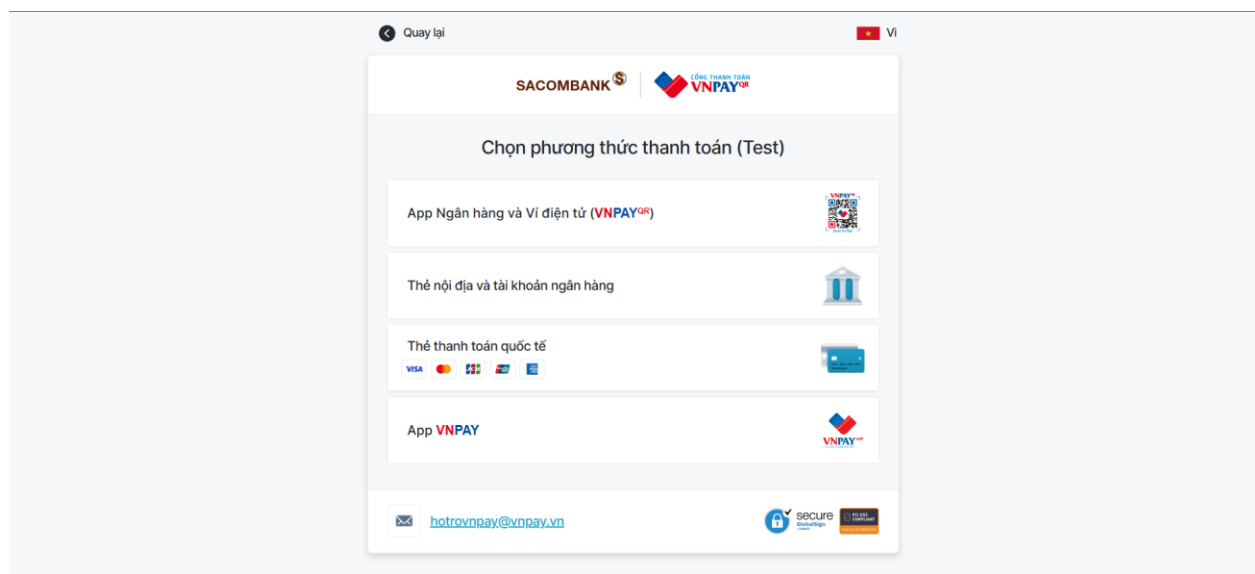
Quay lại

Vi

SACOMBANK

CỔNG THANH TOÁN VNPAY$^{QR}$

Chọn phương thức thanh toán (Test)

App Ngân hàng và Ví điện tử (VNPAY$^{QR}$)

VNPAY

Thẻ nội địa và tài khoản ngân hàng

Thẻ thanh toán quốc tế

VISA

App VNPAY

VNPAY$^{QR}$

hotrovnpay@vnpay.vn

secure GlobalSign

PCI DSS COMPLIANT